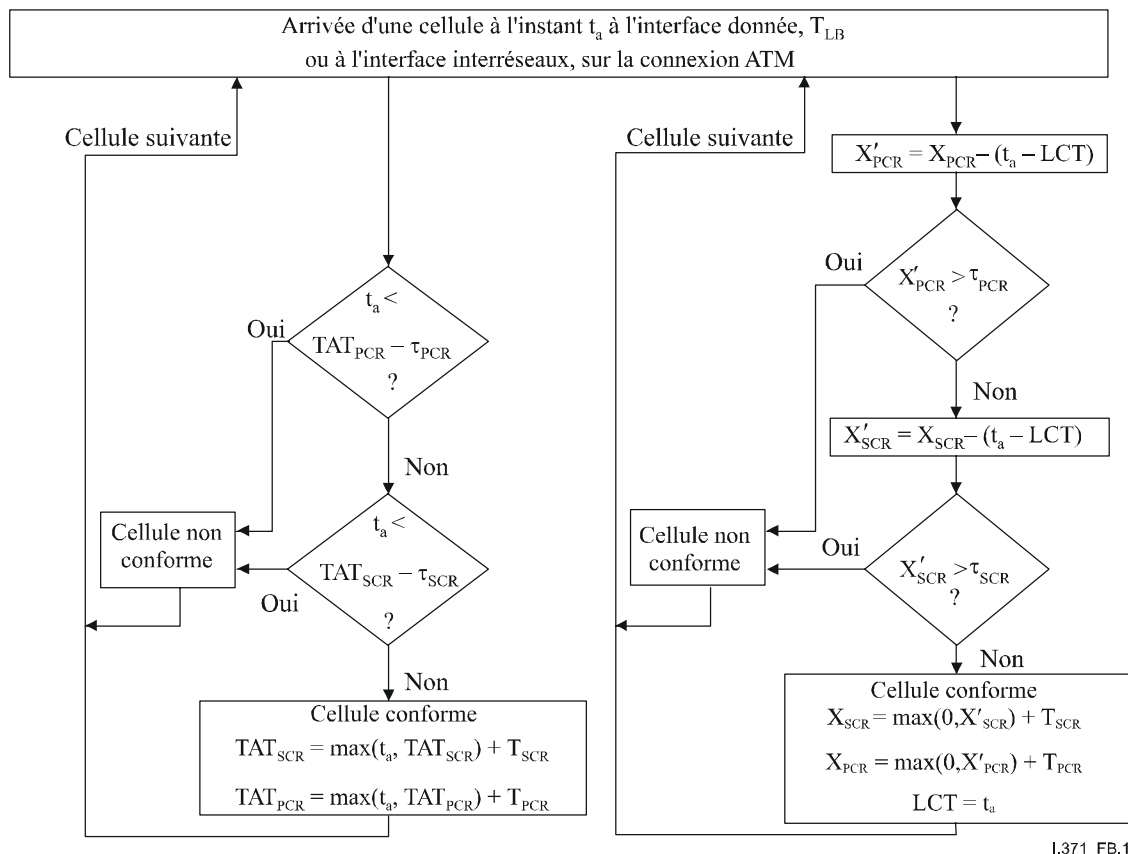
Arrivée d'une cellule à l'instant $t_a$ à l'interface donnée, $T_{LB}$ ou à l'interface interréseaux, sur la connexion ATM

Cellule suivante

$t_a <$ $TAT_{PCR} - \tau_{PCR}$ ?

Oui

Non

Cellule non conforme

$t_a <$ $TAT_{SCR} - \tau_{SCR}$ ?

Oui

Non

Cellule conforme

$TAT_{SCR} = \max(t_a, TAT_{SCR}) + T_{SCR}$

$TAT_{PCR} = \max(t_a, TAT_{PCR}) + T_{PCR}$

Cellule suivante

$X'_{PCR} = X_{PCR} - (t_a - LCT)$

Oui

$X'_{PCR} > \tau_{PCR}$ ?

Non

$X'_{SCR} = X_{SCR} - (t_a - LCT)$

Cellule non conforme

Oui

$X'_{SCR} > \tau_{SCR}$ ?

Non

Cellule conforme

$X_{SCR} = \max(0, X'_{SCR}) + T_{SCR}$

$X_{PCR} = \max(0, X'_{PCR}) + T_{PCR}$

$LCT = t_a$

I.371 FB.1